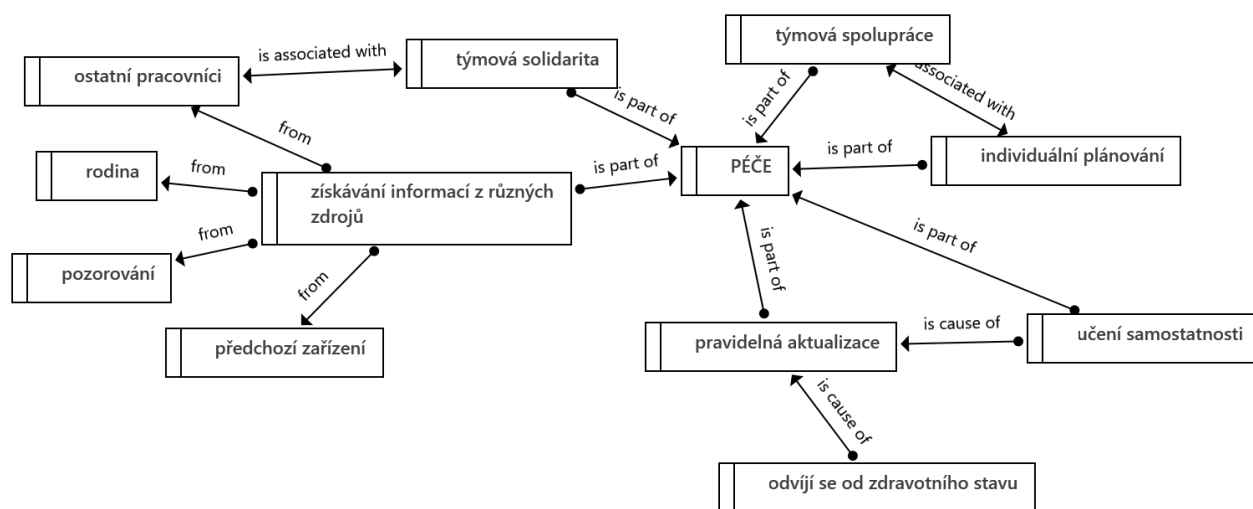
ostatní pracovníci

is associated with

týmová solidarita

týmová spolupráce

is part of

is associated with

from

rodina

from

získávání informací z různých zdrojů

is part of

PÉČE

is part of

individuální plánování

from

pozorování

from

předchozí zařízení

is part of

is part of

pravidelná aktualizace

is cause of

učení samostatnosti

is cause of

odvíjí se od zdravotního stavu